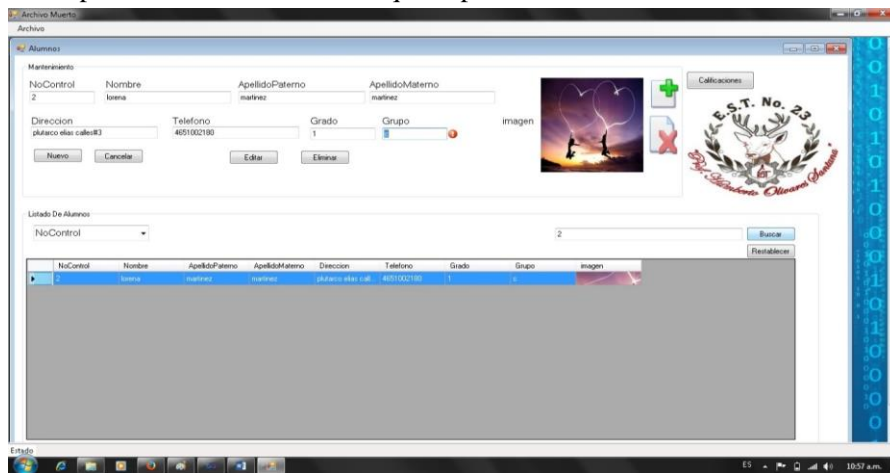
Archivo Muerto
Archivo
Alumnos
Mantenimiento
NoControl
2
Nombre
lorena
ApellidoPaterno
martinez
ApellidoMaterno
martinez
Direccion
plutarco elias calles#3
Telefono
4651002180
Grado
1
Grupo
a
imagen
Nuevo
Cancelar
Editar
Eliminar
Calificaciones
E.S.T. No. 23
Listado De Alumnos
NoControl
2
Buscar
Restablecer

| | NoControl | Nombre | ApellidoPaterno | ApellidoMaterno | Direccion | Telefono | Grado | Grupo | imagen |
|---|---|---|---|---|---|---|---|---|---|
| ▶ | 2 | lorena | martinez | martinez | plutarco elias call... | 4651002180 | 1 | a | |

Estado
ES
10:57 a.m.